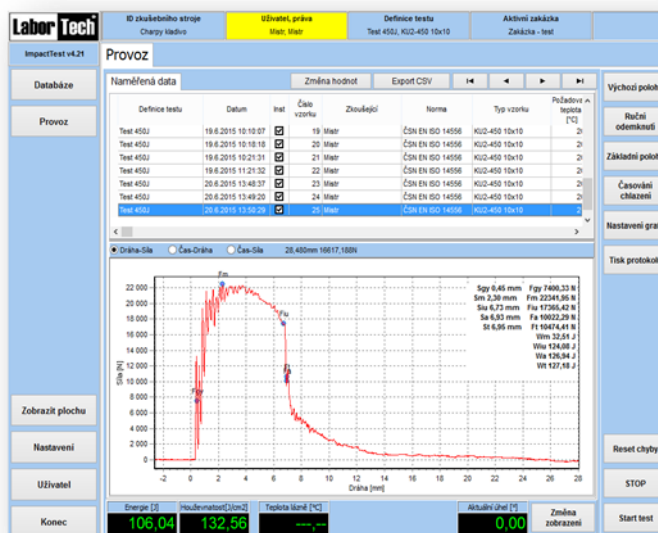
Labor Tech

ID zkušebního stroje
Charpy kladivo

Uživatel, práva
Mistr, Mistr

Definice testu
Test 450J, KU2-450 10x10

Aktivní zakázka
Zakázka - test

ImpactTest v4.21

Provoz

Databáze

Provoz

Naměřená data

Změna hodnot

Export CSV

| Definice testu | Datum | Inst | Číslo vzorku | Zkoušející | Norma | Typ vzorku | Požadová teplota [°C] |
|---|---|---|---|---|---|---|---|
| Test 450J | 19.6.2015 10:10:07 | ☑ | 19 | Mistr | ČSN EN ISO 14556 | KU2-450 10x10 | 2 |
| Test 450J | 19.6.2015 10:18:18 | ☑ | 20 | Mistr | ČSN EN ISO 14556 | KU2-450 10x10 | 2 |
| Test 450J | 19.6.2015 10:21:31 | ☑ | 21 | Mistr | ČSN EN ISO 14556 | KU2-450 10x10 | 2 |
| Test 450J | 19.6.2015 11:21:32 | ☑ | 22 | Mistr | ČSN EN ISO 14556 | KU2-450 10x10 | 2 |
| Test 450J | 20.6.2015 13:48:37 | ☑ | 23 | Mistr | ČSN EN ISO 14556 | KU2-450 10x10 | 2 |
| Test 450J | 20.6.2015 13:49:20 | ☑ | 24 | Mistr | ČSN EN ISO 14556 | KU2-450 10x10 | 2 |
| Test 450J | 20.6.2015 13:50:29 | ☑ | 25 | Mistr | ČSN EN ISO 14556 | KU2-450 10x10 | 2 |

Dráha-Síla
Čas-Dráha
Čas-Síla
28,480mm 16617,188N

Sgy 0,45 mm Fgy 7400,33 N
Sm 2,30 mm Fm 22341,95 N
Siu 6,73 mm Fiu 17365,42 N
Sa 6,93 mm Fa 10022,29 N
St 6,95 mm Ft 10474,41 N
Wm 32,51 J
Wiu 124,08 J
Wa 126,94 J
Wt 127,18 J

Fm
Fiu
Fgy
Fa

22 000
20 000
18 000
16 000
14 000
12 000
10 000
8 000
6 000
4 000
2 000
0

Síla [N]

-2 0 2 4 6 8 10 12 14 16 18 20 22 24 26 28
Dráha [mm]

Zobrazit plochu

Nastavení

Uživatel

Konec

Výchozí poloh

Ruční odemknutí

Základní polo

Časování chlazení

Nastavení gra

Tisk protokol

Reset chyby

STOP

Start test

Energie [J]
106,04

Houževnatost [J/cm2]
132,56

Teplota lázně [°C]
---,--

Aktuální úhel [°]
0,00

Změna zobrazení